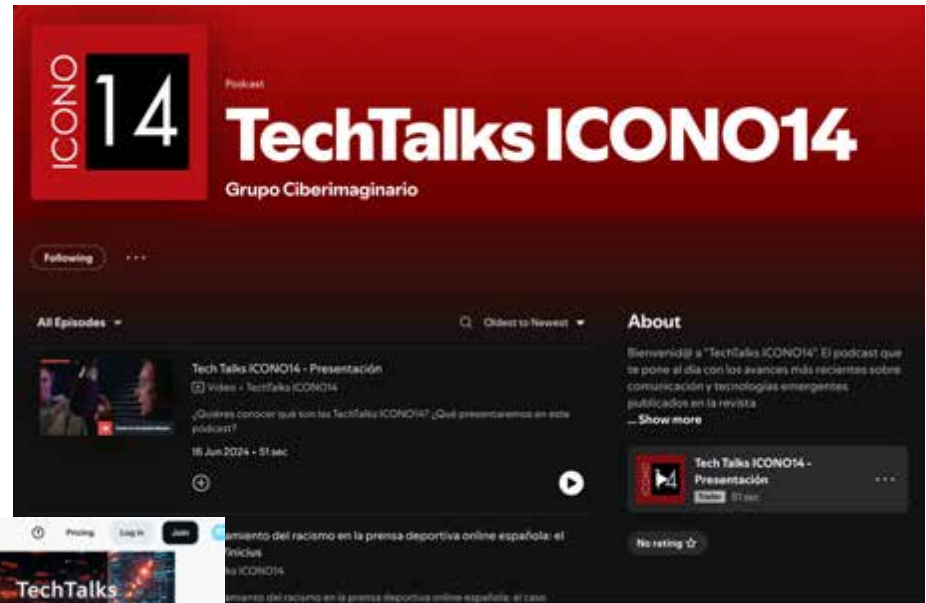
ICONO 14

Podcast

TechTalks ICONO14

Grupo Ciberimaginario

Following ···

All Episodes

Oldest to Newest

Tech Talks ICONO14 - Presentación

Video • TechTalks ICONO14

¿Quieres conocer qué son los TechTalks ICONO14? ¿Qué presentaremos en este podcast?

16 Jun 2024 • 51 sec

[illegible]amiento del racismo en la prensa deportiva online española: el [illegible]inicius

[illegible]ks ICONO14

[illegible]amiento del racismo en la prensa deportiva online española: el caso

Pricing Log in Join

TechTalks

About

Bienvenid@ a "TechTalks ICONO14". El podcast que te pone al día con los avances más recientes sobre comunicación y tecnologías emergentes publicados en la revista

... Show more

Tech Talks ICONO14 - Presentación

Trailer 51 sec

No rating ☆